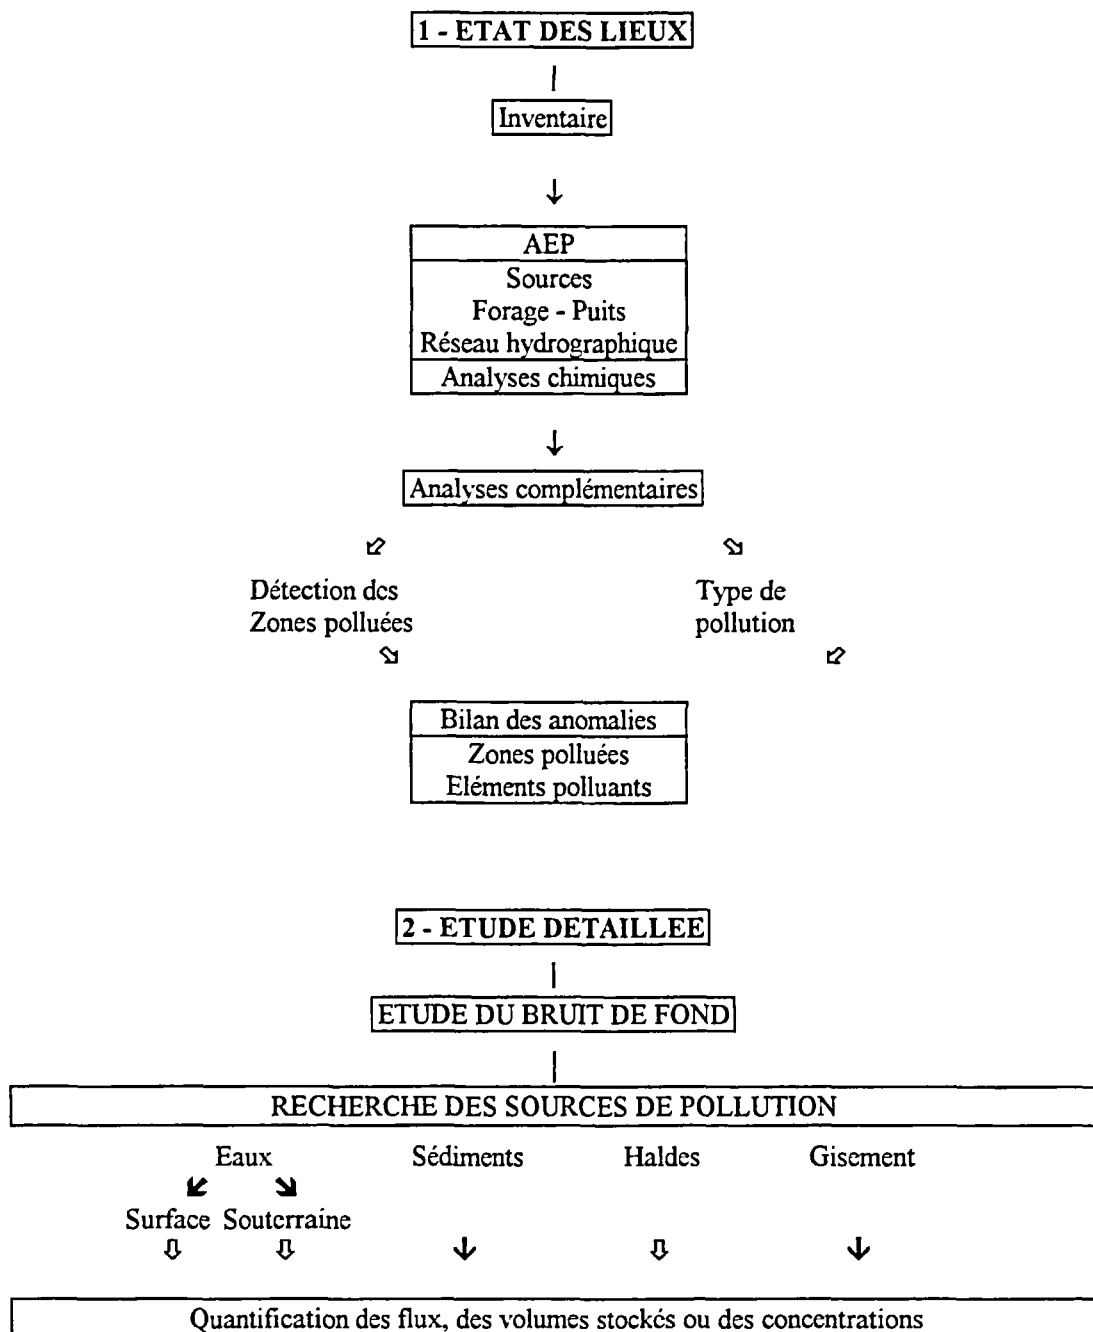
1 - ETAT DES LIEUX

Inventaire

AEP

Sources
Forage - Puits
Réseau hydrographique

Analyses chimiques

Analyses complémentaires

Détection des Zones polluées

Type de pollution

Bilan des anomalies

Zones polluées
Eléments polluants

2 - ETUDE DETAILLEE

ETUDE DU BRUIT DE FOND

RECHERCHE DES SOURCES DE POLLUTION

Eaux

Surface Souterraine

Sédiments

Haldes

Gisement

Quantification des flux, des volumes stockés ou des concentrations